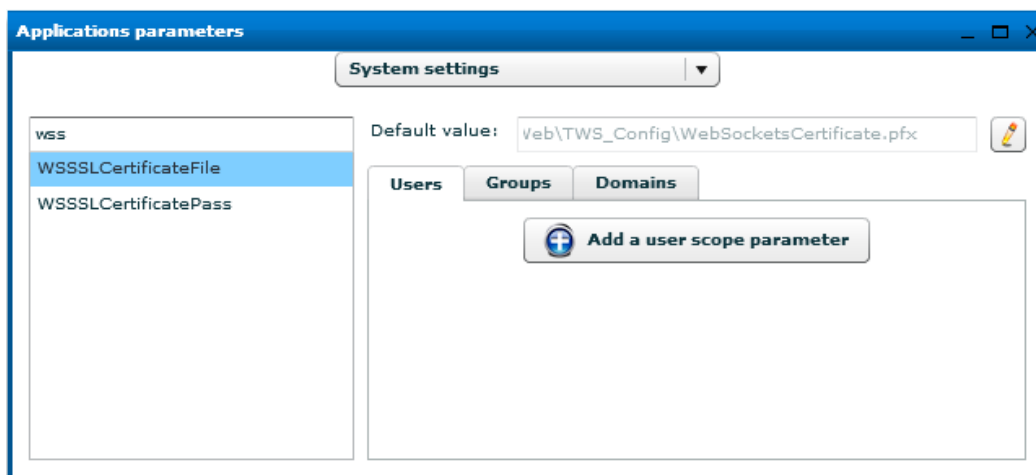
Applications parameters

System settings

wss

WSSSLCertificateFile

WSSSLCertificatePass

Default value: Veb\TWS_Config\WebSocketsCertificate.pfx

Users | Groups | Domains

Add a user scope parameter